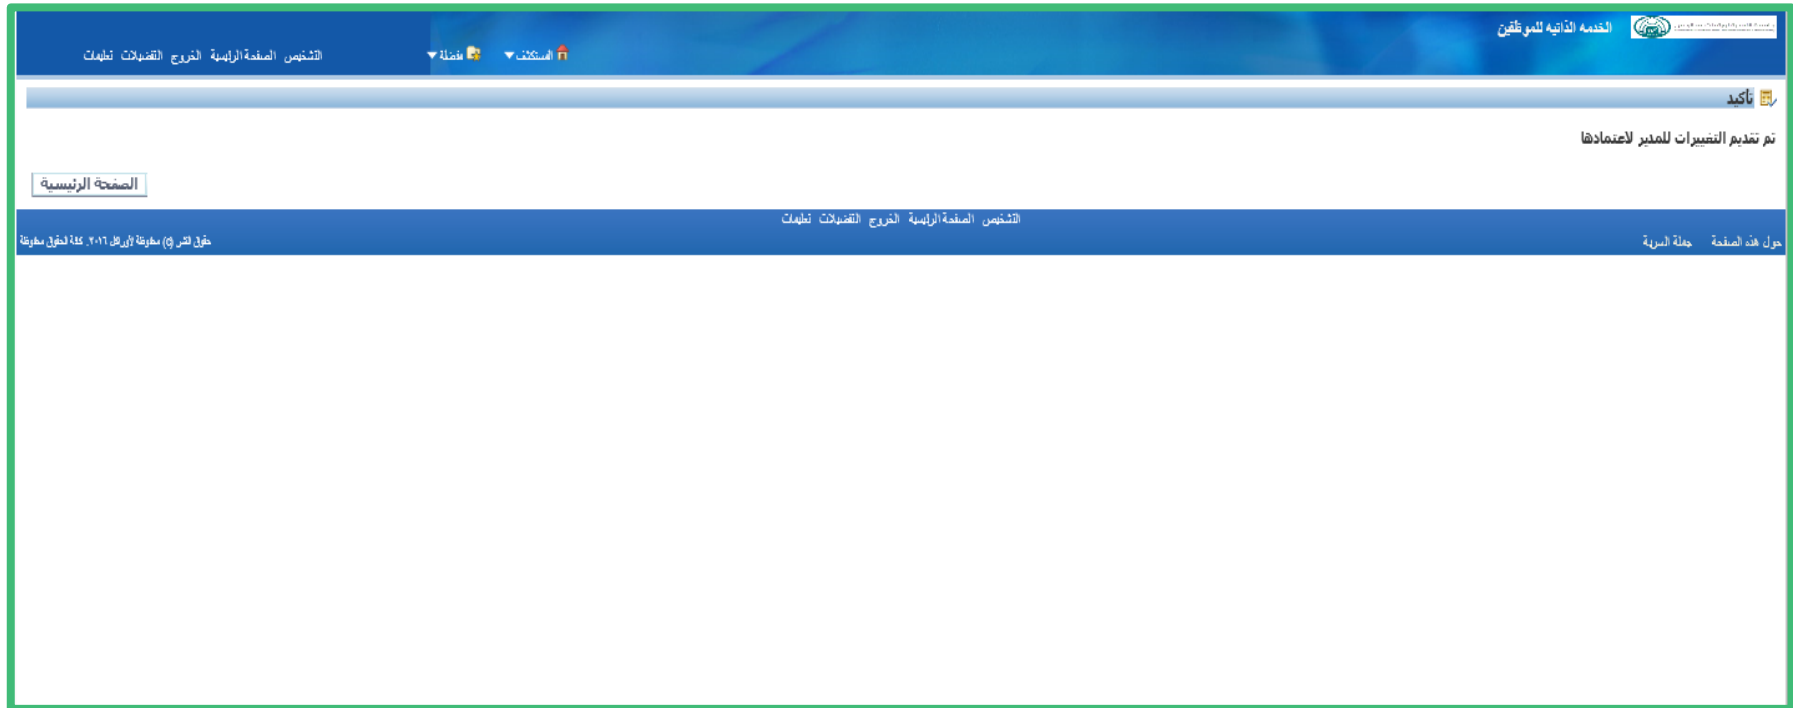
الخدمة الذاتية للموظفين

المستكشف ▾ مفضلة ▾ التشخيص الصفحة الرئيسية الخروج التفضيلات تعليمات

تأكيد

تم تقديم التغييرات للمدير لاعتمادها

الصفحة الرئيسية

التشخيص الصفحة الرئيسية الخروج التفضيلات تعليمات

حول هذه الصفحة جملة السرية

حقوق النشر (c) محفوظة لأوراكل ٢٠١٦. كافة الحقوق محفوظة